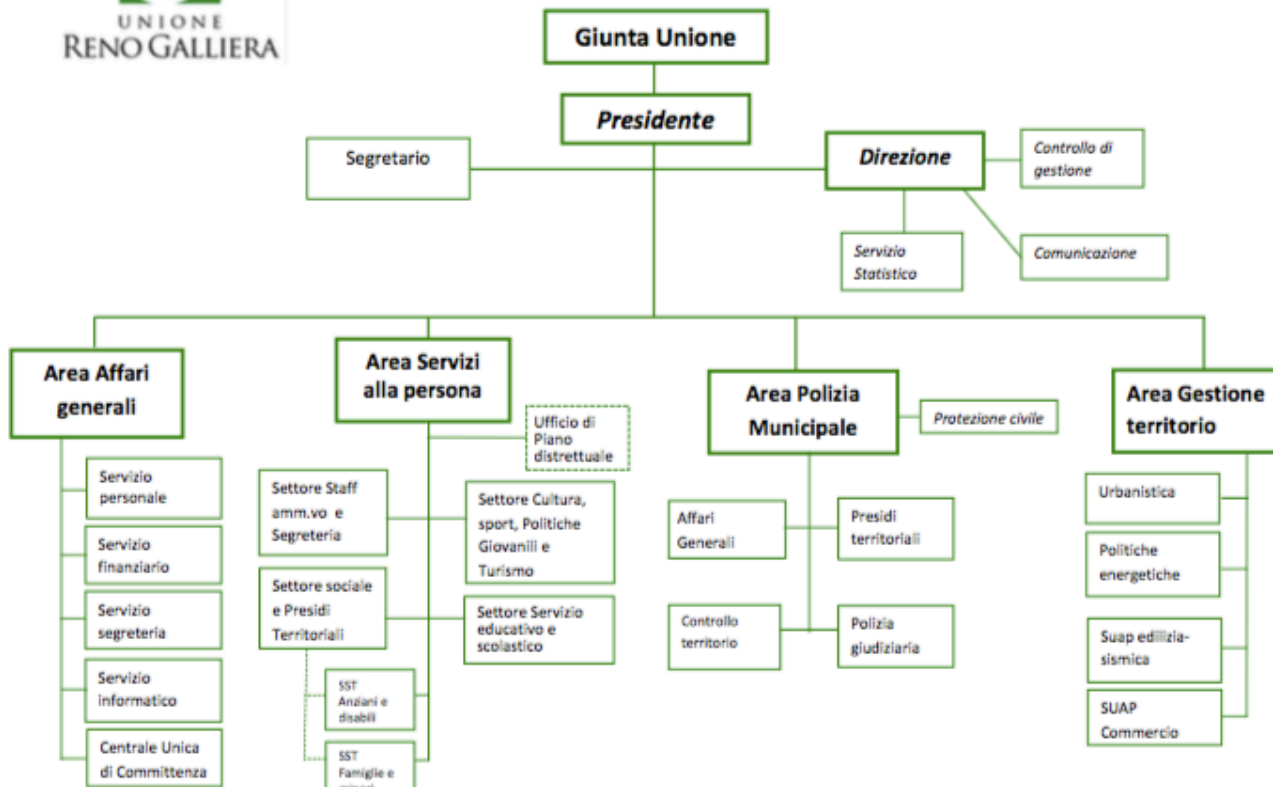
UNIONE
RENO GALLIERA

Giunta Unione

Presidente

Segretario

Direzione

Controllo di gestione

Servizio Statistico

Comunicazione

Area Affari generali

Servizio personale

Servizio finanziario

Servizio segreteria

Servizio informatico

Centrale Unica di Committenza

Area Servizi alla persona

Ufficio di Piano distrettuale

Settore Staff amm.vo e Segreteria

Settore Cultura, sport, Politiche Giovanili e Turismo

Settore sociale e Presidi Territoriali

Settore Servizio educativo e scolastico

SST Anziani e disabili

SST Famiglie e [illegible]

Area Polizia Municipale

Protezione civile

Affari Generali

Presidi territoriali

Controllo territorio

Polizia giudiziaria

Area Gestione territorio

Urbanistica

Politiche energetiche

Suap ediliizia-sismica

SUAP Commercio